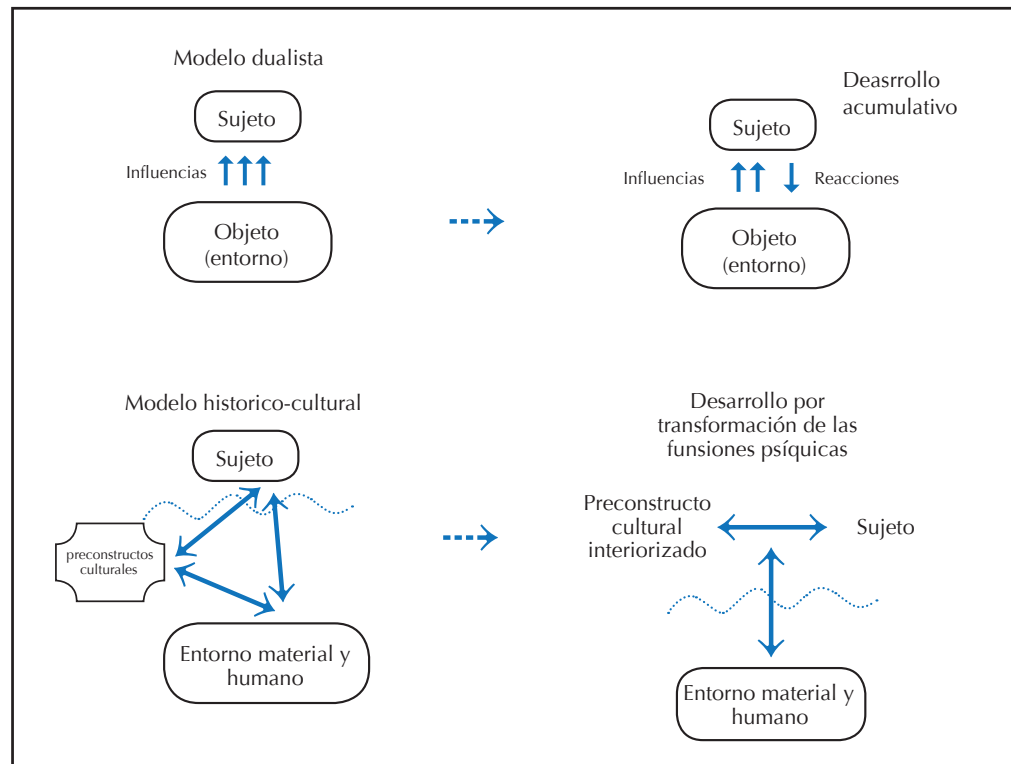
Modelo dualista

Sujeto

Influencias

Objeto (entorno)

Deasrrollo acumulativo

Sujeto

Influencias

Reacciones

Objeto (entorno)

Modelo historico-cultural

Sujeto

preconstructos culturales

Entorno material y humano

Desarrollo por transformación de las funsiones psíquicas

Preconstructo cultural interiorizado

Sujeto

Entorno material y humano